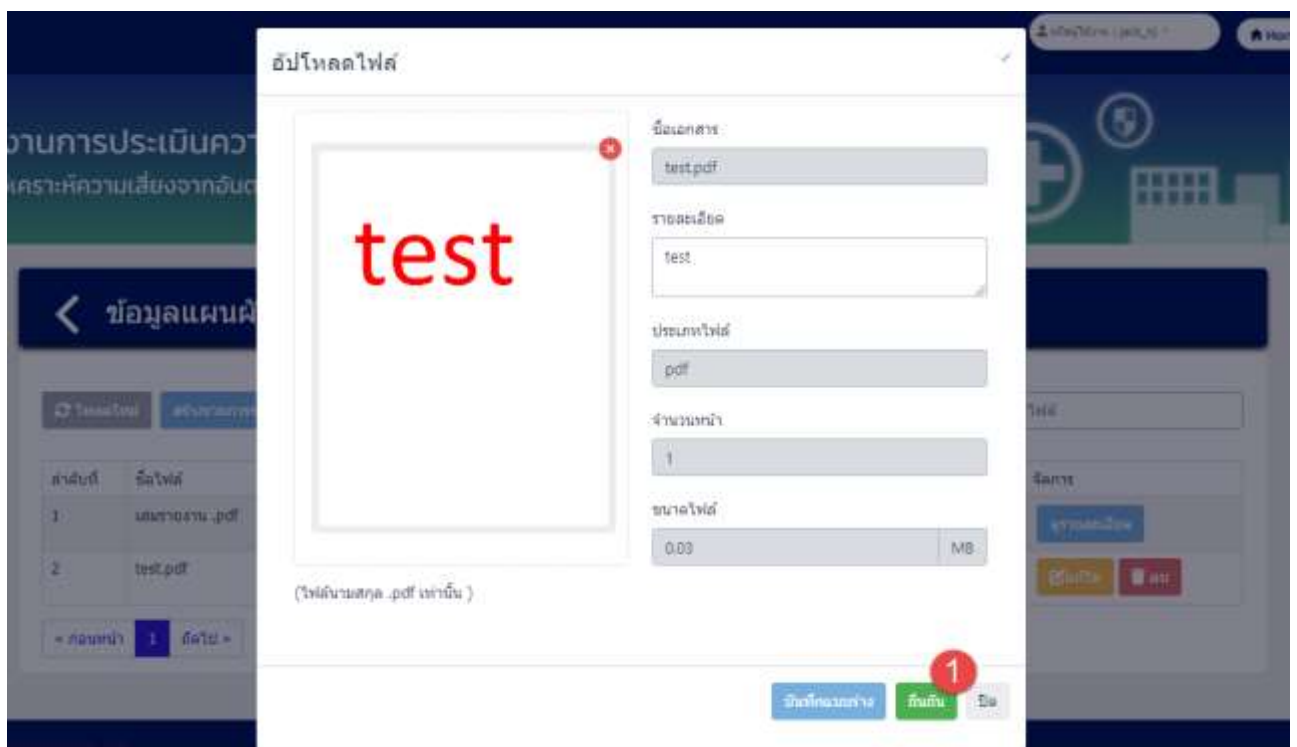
อัปโหลดไฟล์

test

ชื่อเอกสาร
test.pdf

รายละเอียด
test

ประเภทไฟล์
pdf

จำนวนหน้า
1

ขนาดไฟล์
0.03 MB

(ไฟล์นามสกุล .pdf เท่านั้น )

บันทึกฉบับร่าง
ยืนยัน
ปิด

1

งานการประเมินควา
เคราะห์ความเสี่ยงจากอันต

ข้อมูลแผนผั

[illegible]
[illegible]

| ลำดับที่ | ชื่อไฟล์ |
|---|---|
| 1 | เล่มรายงาน .pdf |
| 2 | test.pdf |

« ก่อนหน้า 1 ถัดไป »

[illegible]
Hor

ไฟล์

| จัดการ |
|---|
| ดูรายละเอียด |
| แก้ไข ลบ |